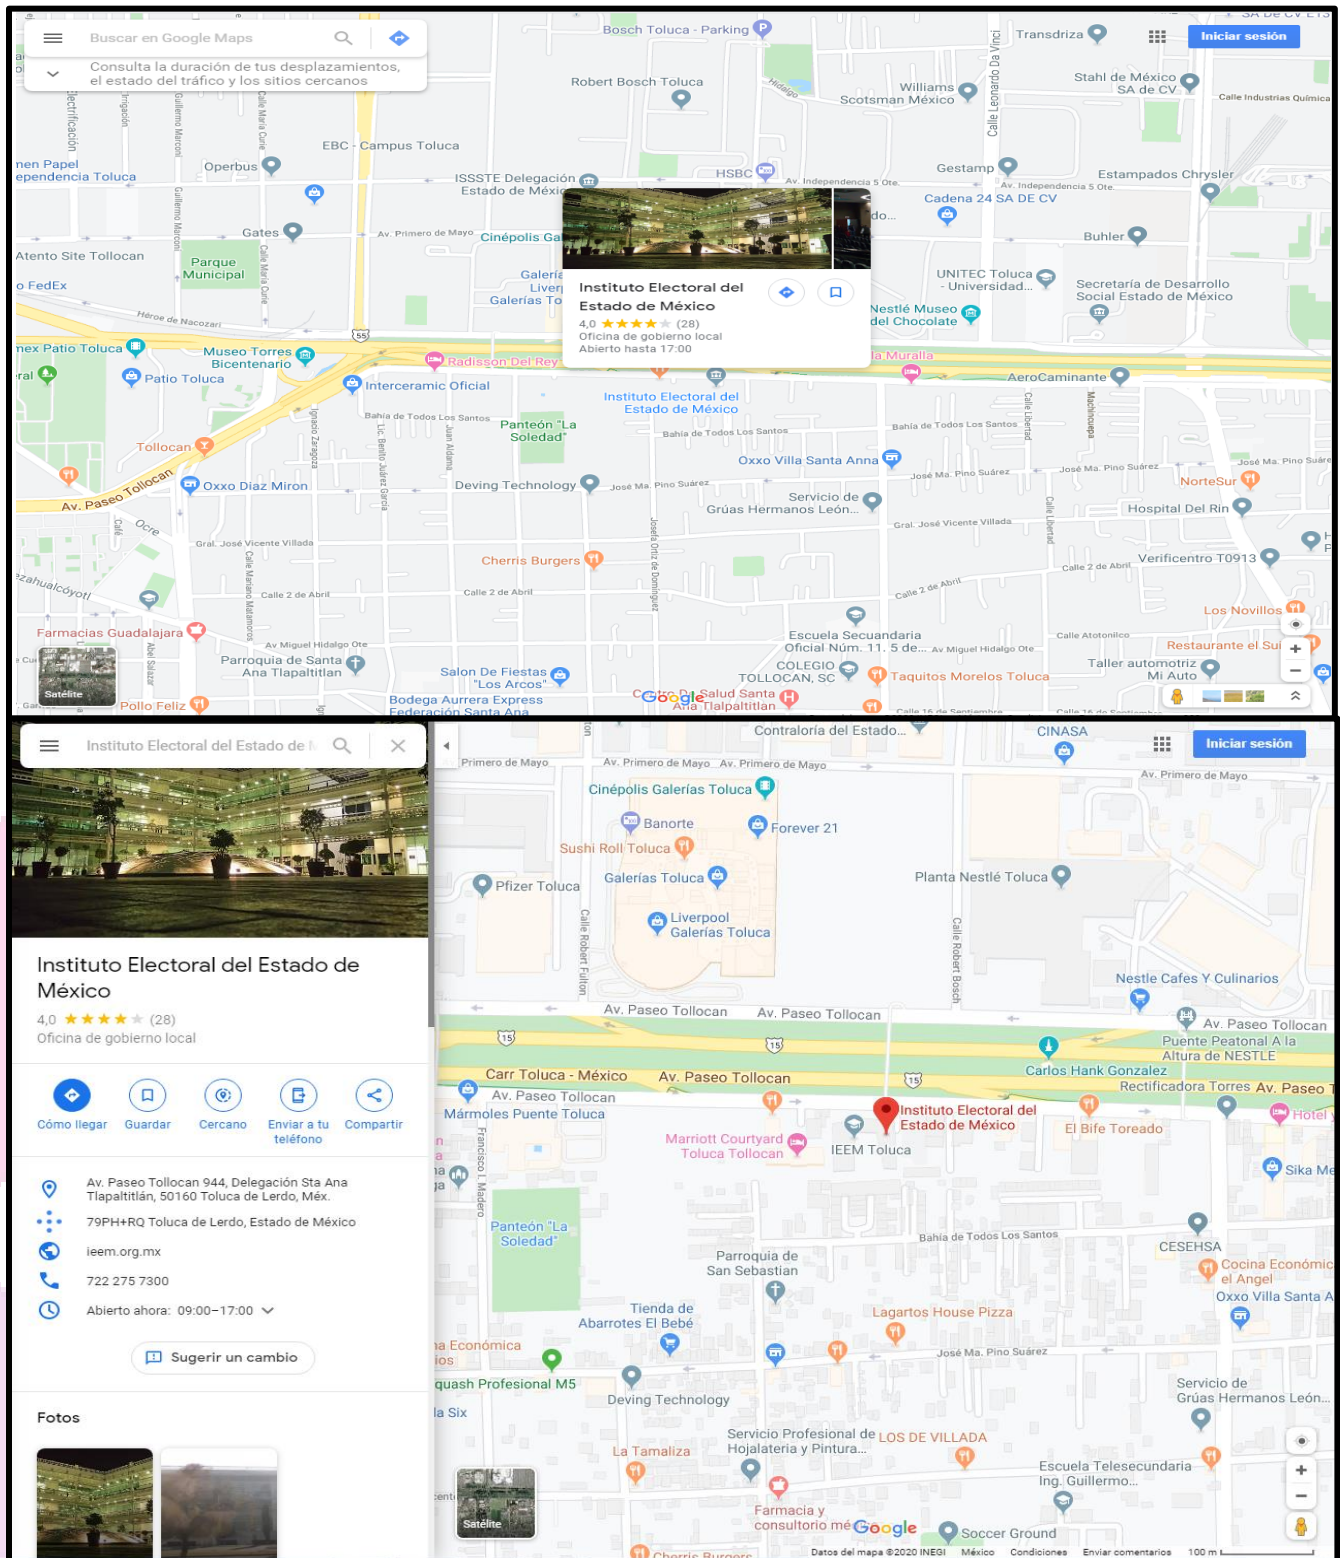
Buscar en Google Maps

Consulta la duración de tus desplazamientos, el estado del tráfico y los sitios cercanos

Iniciar sesión

Bosch Toluca - Parking
Transdriza
Robert Bosch Toluca
Williams Scotsman México
Stahl de México SA de CV
Calle Industrias Químicas
Calle Leonardo Da Vinci
EBC - Campus Toluca
Opebus
nen Papel ependencia Toluca
ISSSTE Delegación Estado de México
HSBC
Gestamp
Estampados Chrysler
Av. Independencia 5 Ote.
Cadena 24 SA DE CV
Gates
Av. Primero de Mayo
Cinépolis Ga
Buhler
Atento Site Tollocan
Parque Municipal
Galerías Toluca
UNITEC Toluca - Universidad...
Secretaría de Desarrollo Social Estado de México
o FedEx
Héroe de Nacozari
Nestlé Museo del Chocolate
Instituto Electoral del Estado de México
4,0 ★★★★★ (28)
Oficina de gobierno local
Abierto hasta 17:00
nex Patio Toluca
Museo Torres Bicentenario
Radisson Del Rey
la Muralla
Patio Toluca
Interceramic Oficial
AeroCaminante
Instituto Electoral del Estado de México
Bahía de Todos Los Santos
Panteón "La Soledad"
Tollocan
Oxxo Villa Santa Anna
Oxxo Diaz Miron
Deving Technology
José Ma. Pino Suárez
NorteSur
Av. Paseo Tollocan
Servicio de Grúas Hermanos León...
Hospital Del Rin
Gral. José Vicente Villada
Verificentro T0913
Zahualcóyotl
Calle 2 de Abril
Cherris Burgers
Los Novillos
Farmacias Guadalajara
Escuela Secuandaria Oficial Núm. 11. 5 de...
Av Miguel Hidalgo Ote
Restaurante el Su
Parroquia de Santa Ana Tlapaltitlan
COLEGIO TOLLOCAN, SC
Taller automotriz Mi Auto
Taquitos Morelos Toluca
Salon De Fiestas "Los Arcos"
Satélite
Pollo Feliz
Bodega Aurrera Express Federación Santa Ana
Salud Santa Ana Tlapaltitlan
Google

Instituto Electoral del Estado de M

Instituto Electoral del Estado de México
4,0 ★★★★★ (28)
Oficina de gobierno local

Cómo llegar
Guardar
Cercano
Enviar a tu teléfono
Compartir

Av. Paseo Tollocan 944, Delegación Sta Ana Tlapaltitlán, 50160 Toluca de Lerdo, Méx.
79PH+RQ Toluca de Lerdo, Estado de México
ieem.org.mx
722 275 7300
Abierto ahora: 09:00–17:00

Sugerir un cambio

Fotos

Contraloría del Estado...
CINASA
Iniciar sesión
Av. Primero de Mayo
Cinépolis Galerías Toluca
Banorte
Forever 21
Sushi Roll Toluca
Pfizer Toluca
Galerías Toluca
Planta Nestlé Toluca
Liverpool Galerías Toluca
Calle Robert Fulton
Calle Robert Bosch
Nestle Cafes Y Culinarios
Av. Paseo Tollocan
Puente Peatonal A la Altura de NESTLE
Carlos Hank Gonzalez
Carr Toluca - México
Rectificadora Torres
Mármoles Puente Toluca
Instituto Electoral del Estado de México
El Bife Toreado
Hotel
Marriott Courtyard Toluca Tollocan
IEEM Toluca
Sika Me
Francisco I. Madero
Panteón "La Soledad"
Bahía de Todos Los Santos
CESEHSA
Parroquia de San Sebastian
Cocina Económica el Ángel
Oxxo Villa Santa A
Tienda de Abarrotes El Bebé
Lagartos House Pizza
José Ma. Pino Suárez
a Económica
quash Profesional M5
Deving Technology
Servicio de Grúas Hermanos León...
la Six
Servicio Profesional de Hojalatería y Pintura...
LOS DE VILLADA
La Tamaliza
Escuela Telesecundaria Ing. Guillermo...
Satélite
Farmacia y consultorio mé
Google
Soccer Ground
Cherris Burgers
Datos del mapa ©2020 INEGI México Condiciones Enviar comentarios 100 m